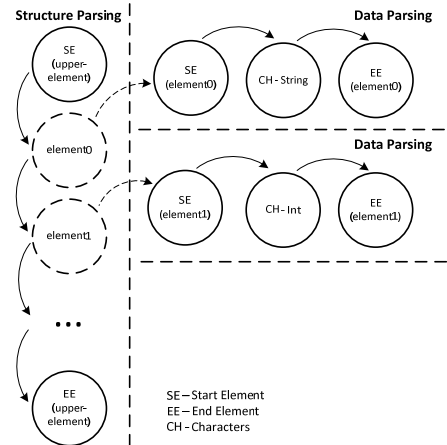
Structure Parsing

SE (upper-element)

element0

element1

...

EE (upper-element)

Data Parsing

SE (element0)

CH-String

EE (element0)

Data Parsing

SE (element1)

CH-Int

EE (element1)

SE—Start Element
EE—End Element
CH—Characters